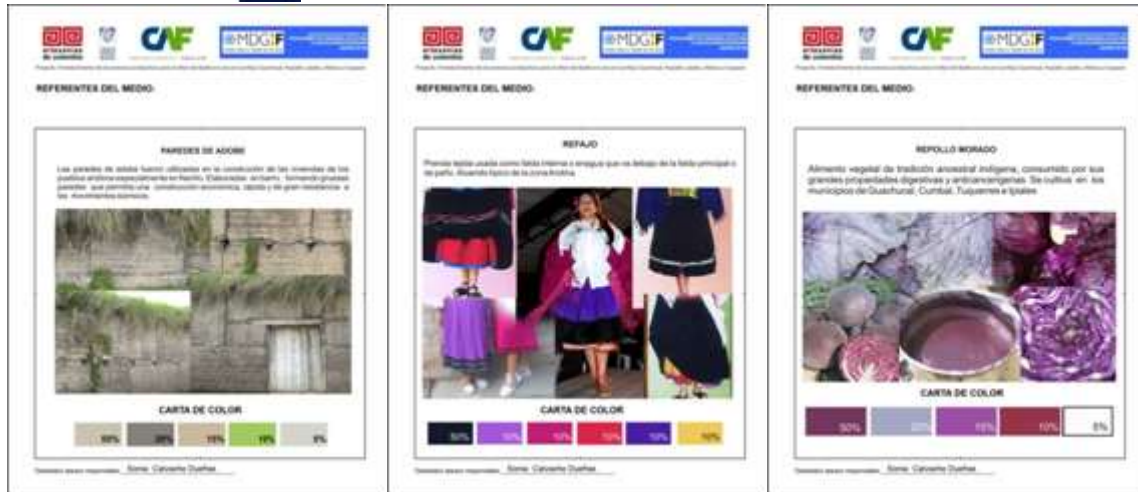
artesanías de colombia CAF MDGIF

REFERENTES DEL MEDIO:

PAREDES DE ADOBE

Las paredes de adobe fueron utilizadas en la construcción de las viviendas de los pueblos andinos especialmente en Nariño. Elaboradas en barro, formando gruesas paredes que permitía una construcción económica, rápida y de gran resistencia a los movimientos sísmicos.

CARTA DE COLOR

50% 20% 15% 10% 5%

Diseñador asesor responsable: Sonia Calcedo Dueñas

artesanías de colombia CAF MDGIF

REFERENTES DEL MEDIO:

REFAJO

Prenda típica usada como falda interna o enagua que va debajo de la falda principal o de paño. Atuendo típico de la zona Andina.

CARTA DE COLOR

50% 10% 10% 10% 10% 10%

Diseñador asesor responsable: Sonia Calcedo Dueñas

artesanías de colombia CAF MDGIF

REFERENTES DEL MEDIO:

REPOLLO MORADO

Alimento vegetal de tradición ancestral indígena, consumido por sus grandes propiedades digestivas y anticancerígenas. Se cultiva en los municipios de Guachucal, Cumbal, Túquerres e Ipiales.

CARTA DE COLOR

50% 20% 15% 10% 5%

Diseñador asesor responsable: Sonia Calcedo Dueñas